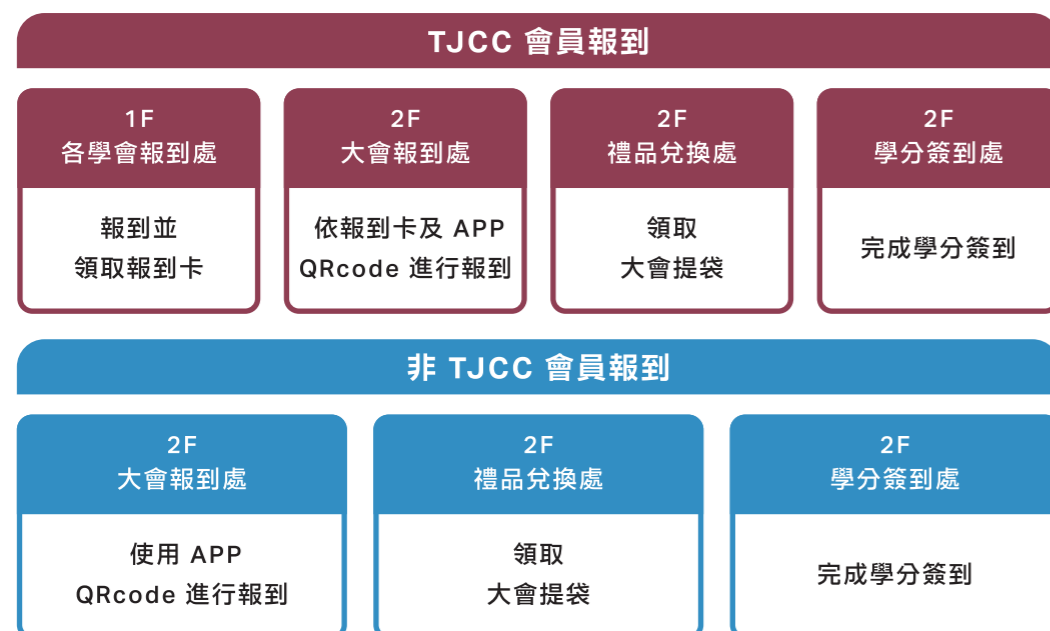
TJCC 會員報到

1F
各學會報到處

報到並
領取報到卡

2F
大會報到處

依報到卡及 APP
QRcode 進行報到

2F
禮品兌換處

領取
大會提袋

2F
學分簽到處

完成學分簽到

非 TJCC 會員報到

2F
大會報到處

使用 APP
QRcode 進行報到

2F
禮品兌換處

領取
大會提袋

2F
學分簽到處

完成學分簽到